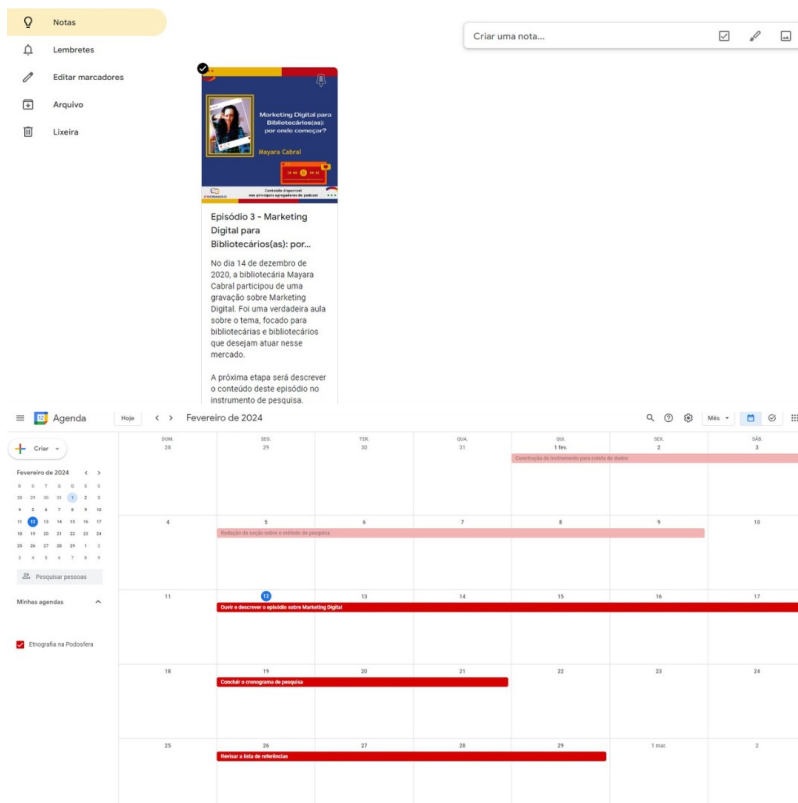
Notas
Lembretes
Editar marcadores
Arquivo
Lixeira

Criar uma nota...

Marketing Digital para Bibliotecários(as): por onde começar?
Mayara Cabral
Conteúdo disponível nos principais agregadores de podcast

Episódio 3 - Marketing Digital para Bibliotecários(as): por...

No dia 14 de dezembro de 2020, a bibliotecária Mayara Cabral participou de uma gravação sobre Marketing Digital. Foi uma verdadeira aula sobre o tema, focado para bibliotecárias e bibliotecários que desejam atuar nesse mercado.

A próxima etapa será descrever o conteúdo deste episódio no instrumento de pesquisa.

Agenda
Hoje
Fevereiro de 2024
Mês

Criar

Fevereiro de 2024
| D | S | T | Q | Q | S | S |
|---|---|---|---|---|---|---|
| 28 | 29 | 30 | 31 | 1 | 2 | 3 |
| 4 | 5 | 6 | 7 | 8 | 9 | 10 |
| 11 | 12 | 13 | 14 | 15 | 16 | 17 |
| 18 | 19 | 20 | 21 | 22 | 23 | 24 |
| 25 | 26 | 27 | 28 | 29 | 1 | 2 |
| 3 | 4 | 5 | 6 | 7 | 8 | 9 |

Pesquisar pessoas
Minhas agendas
Etnografia na Podosfera

| DOM. | SEG. | TER. | QUA. | QUI. | SEX. | SÁB. |
|---|---|---|---|---|---|---|
| 28 | 29 | 30 | 31 | 1 fev. | 2 | 3 |
| 4 | 5 | 6 | 7 | 8 | 9 | 10 |
| 11 | 12 | 13 | 14 | 15 | 16 | 17 |
| 18 | 19 | 20 | 21 | 22 | 23 | 24 |
| 25 | 26 | 27 | 28 | 29 | 1 mar. | 2 |

Construção do instrumento para coleta de dados
Redação da seção sobre o método de pesquisa
Ouvir e descrever o episódio sobre Marketing Digital
Concluir o cronograma de pesquisa
Revisar a lista de referências